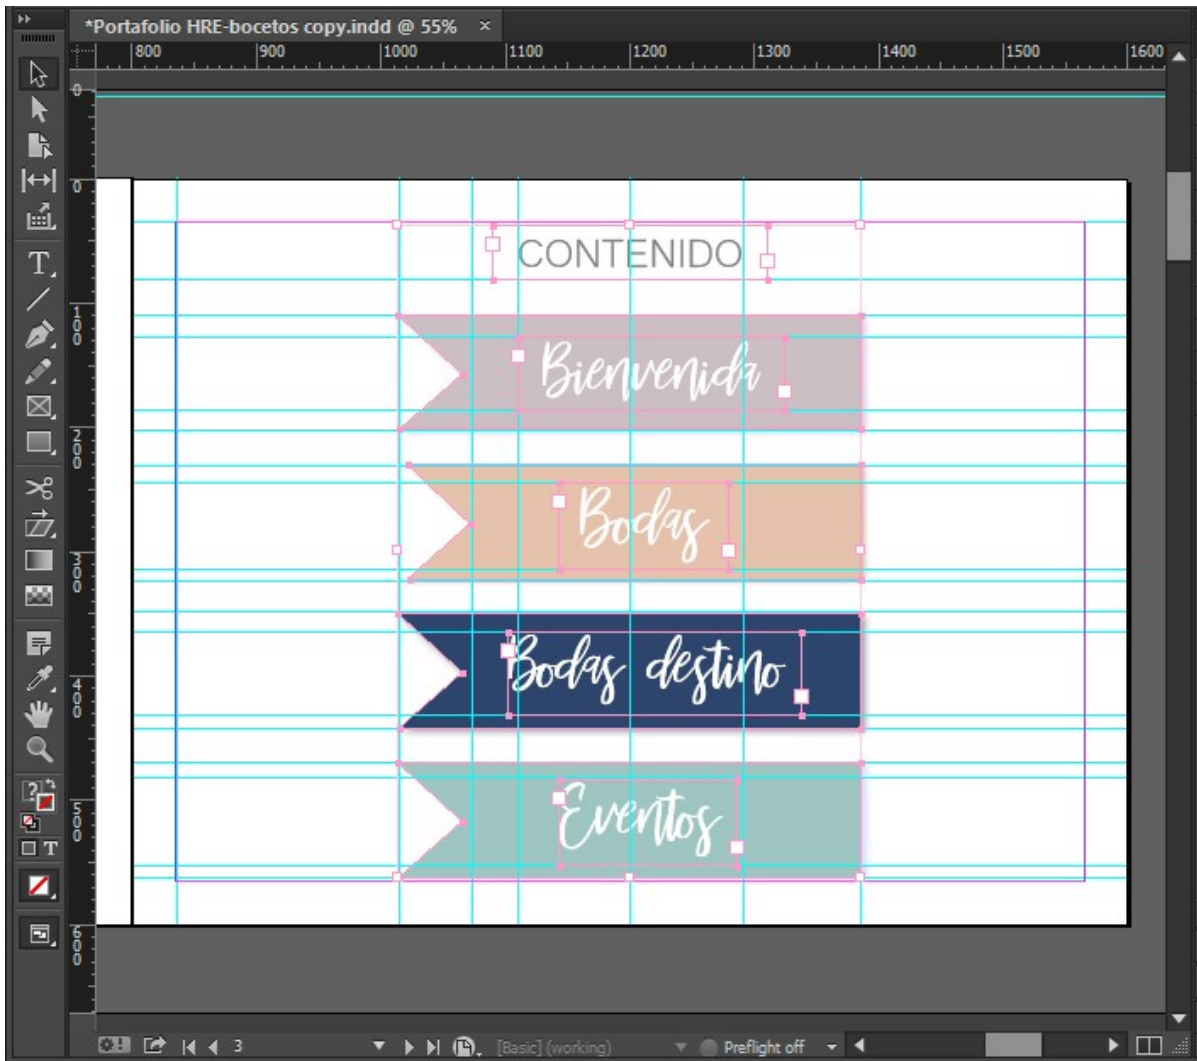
*Portafolio HRE-bocetos copy.indd @ 55% ×

800 900 1000 1100 1200 1300 1400 1500 1600

0
0
100
200
300
400
500
600

CONTENIDO

Bienvenida

Bodas

Bodas destino

Eventos

3

[Basic] (working)

Preflight off